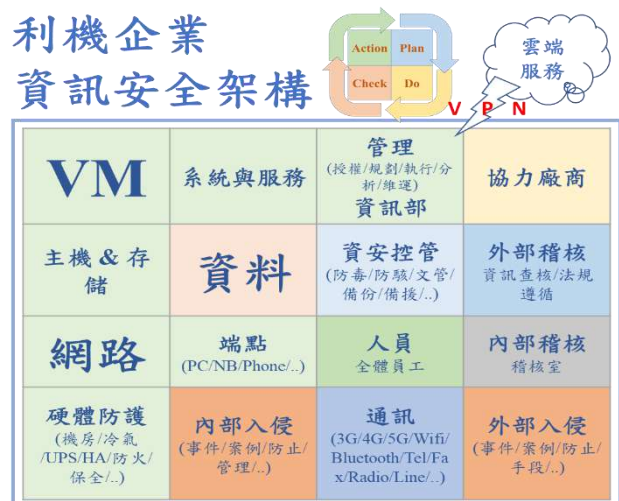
利機企業
資訊安全架構

Action Plan
Check Do

雲端
服務

V P N

| VM | 系統與服務 | 管理 (授權/規劃/執行/分析/維運) 資訊部 | 協力廠商 |
|---|---|---|---|
| 主機 & 存儲 | 資料 | 資安控管 (防毒/防駭/文管/備份/備援/..) | 外部稽核 資訊查核/法規遵循 |
| 網路 | 端點 (PC/NB/Phone/..) | 人員 全體員工 | 內部稽核 稽核室 |
| 硬體防護 (機房/冷氣/UPS/HA/防火/保全/..) | 內部入侵 (事件/案例/防止/管理/..) | 通訊 (3G/4G/5G/Wifi/Bluetooth/Tel/Fax/Radio/Line/..) | 外部入侵 (事件/案例/防止/手段/..) |